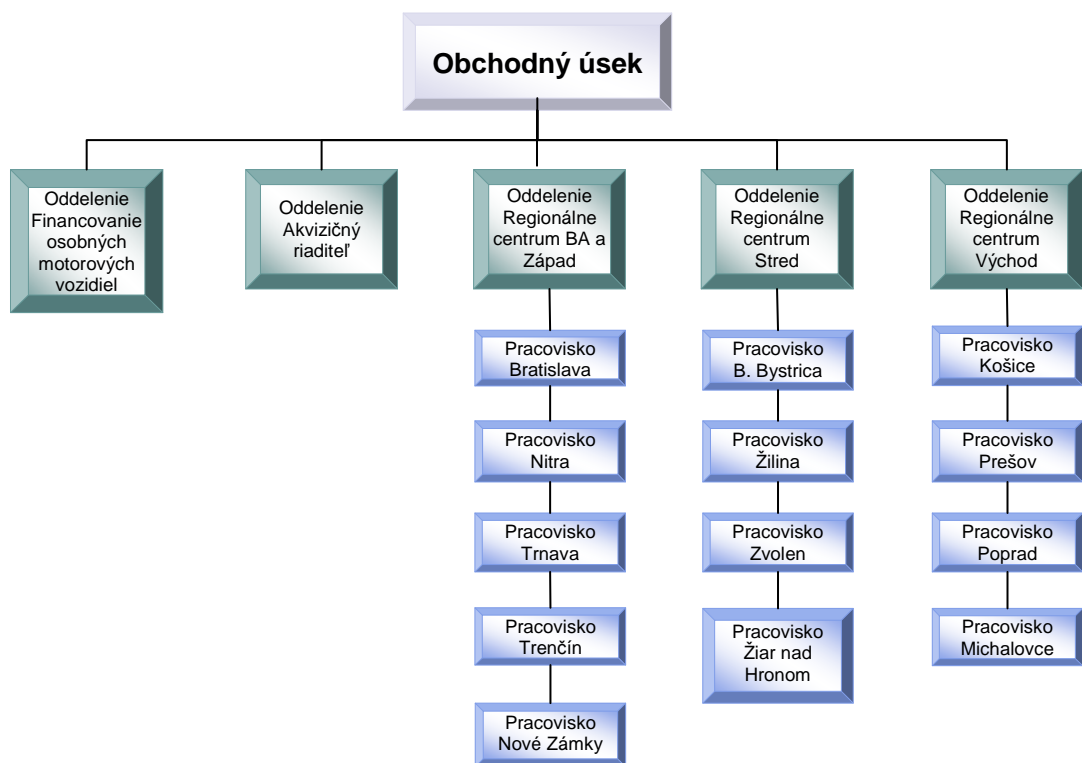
Obchodný úsek

Oddelenie Financovanie osobných motorových vozidiel

Oddelenie Akvizičný riaditeľ

Oddelenie Regionálne centrum BA a Západ

Pracovisko Bratislava

Pracovisko Nitra

Pracovisko Trnava

Pracovisko Trenčín

Pracovisko Nové Zámky

Oddelenie Regionálne centrum Stred

Pracovisko B. Bystrica

Pracovisko Žilina

Pracovisko Zvolen

Pracovisko Žiar nad Hronom

Oddelenie Regionálne centrum Východ

Pracovisko Košice

Pracovisko Prešov

Pracovisko Poprad

Pracovisko Michalovce